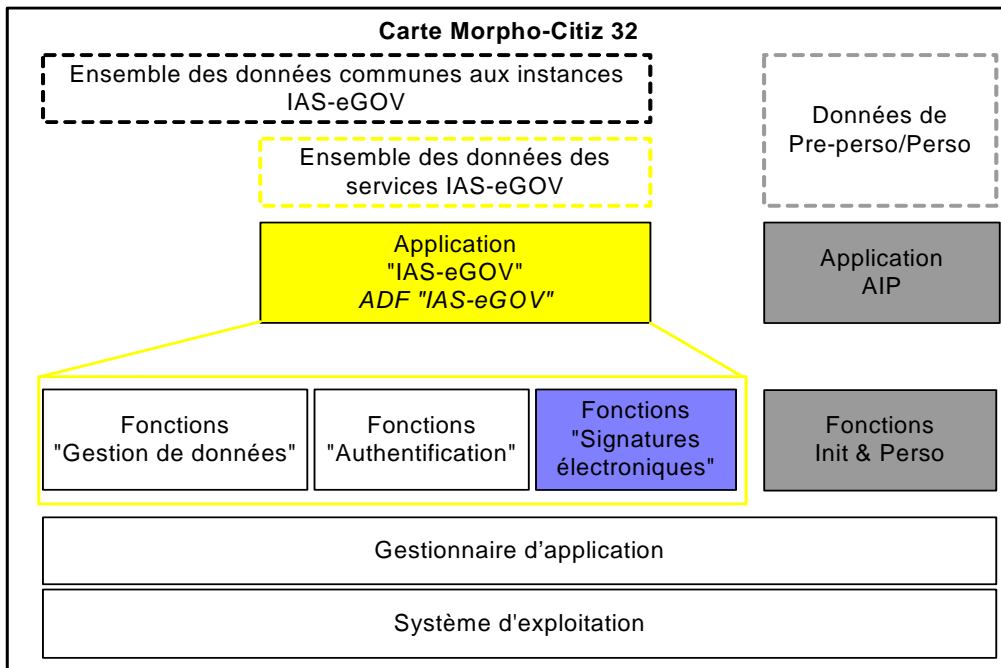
Carte Morpho-Citiz 32

Ensemble des données communes aux instances IAS-eGOV

Données de Pre-perso/Perso

Ensemble des données des services IAS-eGOV

Application "IAS-eGOV" ADF "IAS-eGOV"

Application AIP

Fonctions "Gestion de données"

Fonctions "Authentification"

Fonctions "Signatures électroniques"

Fonctions Init & Perso

Gestionnaire d’application

Système d'exploitation